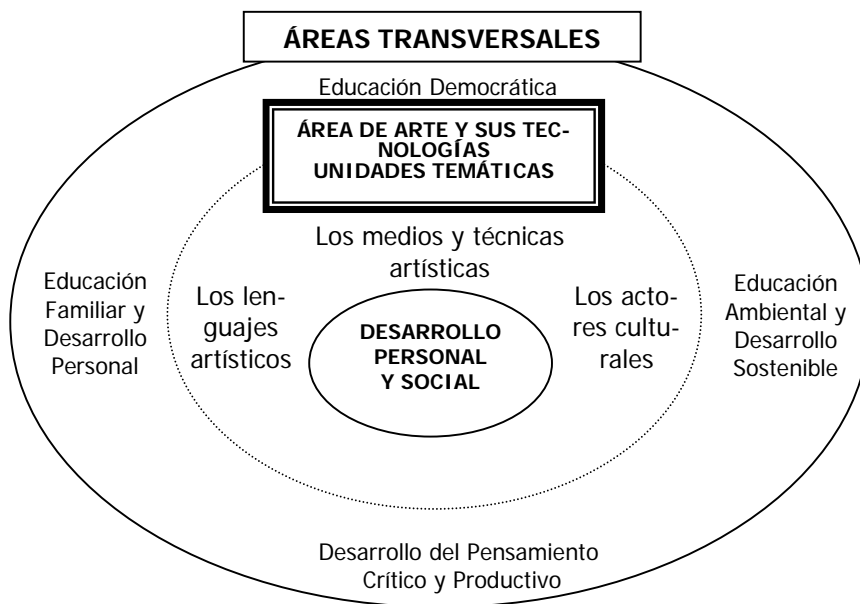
ÁREAS TRANSVERSALES

Educación Democrática

ÁREA DE ARTE Y SUS TECNOLOGÍAS
UNIDADES TEMÁTICAS

Los medios y técnicas artísticas

Educación Familiar y Desarrollo Personal

Los lenguajes artísticos

DESARROLLO PERSONAL Y SOCIAL

Los actores culturales

Educación Ambiental y Desarrollo Sostenible

Desarrollo del Pensamiento Crítico y Productivo